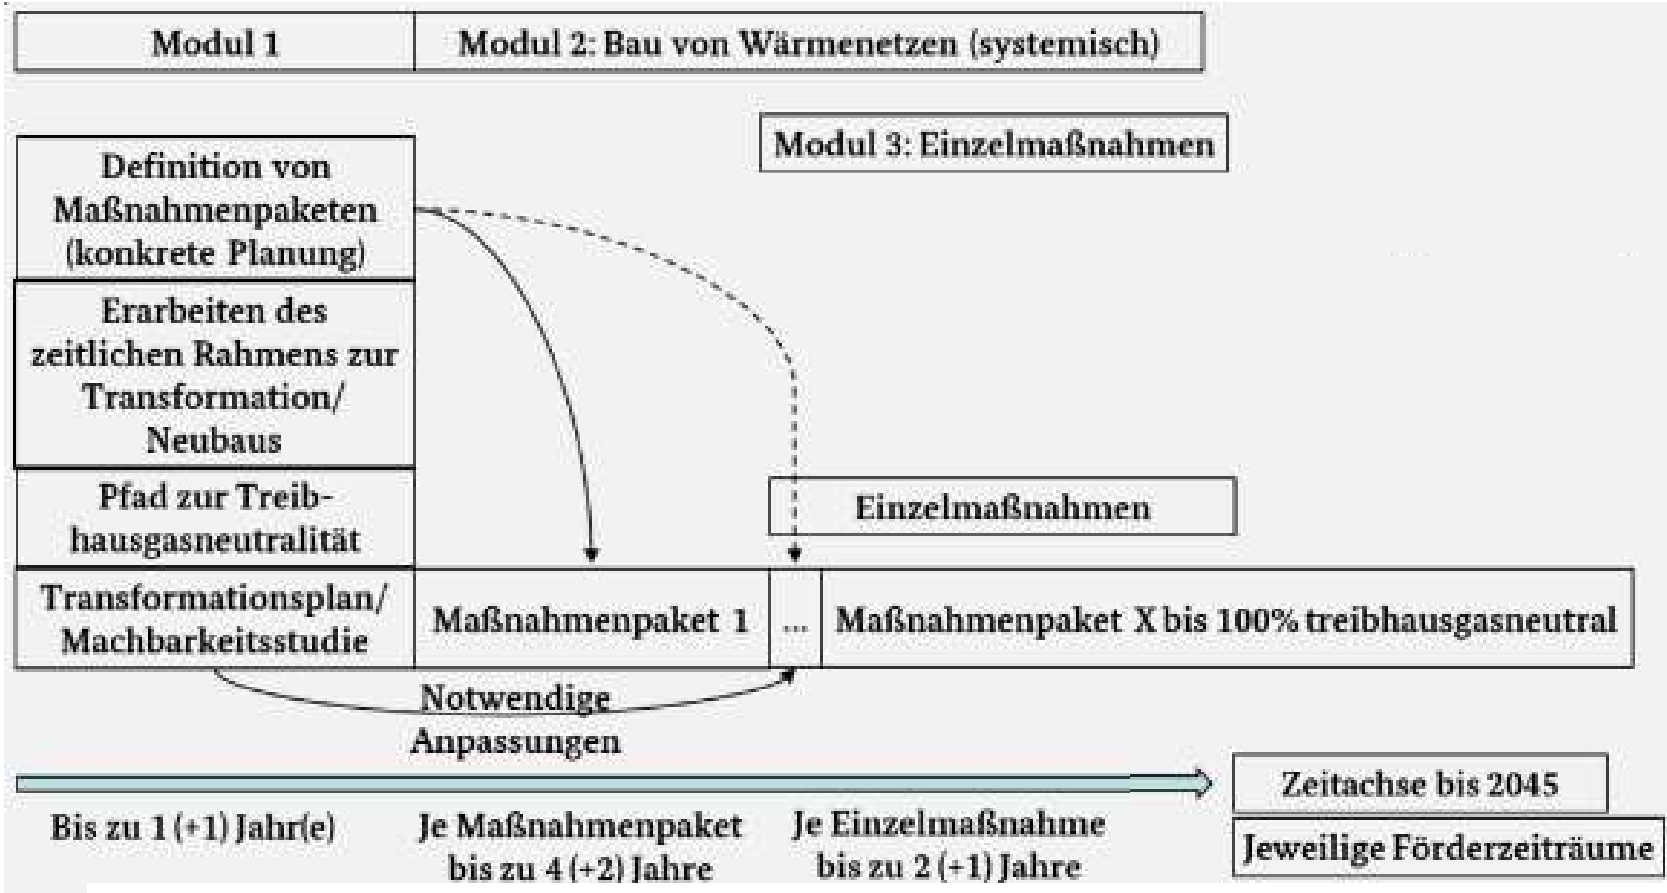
Modul 1

Modul 2: Bau von Wärmenetzen (systemisch)

Modul 3: Einzelmaßnahmen

Definition von Maßnahmenpaketen (konkrete Planung)

Erarbeiten des zeitlichen Rahmens zur Transformation/ Neubaus

Pfad zur Treibhausgasneutralität

Einzelmaßnahmen

Transformationsplan/ Machbarkeitsstudie

Maßnahmenpaket 1

...

Maßnahmenpaket X bis 100% treibhausgasneutral

Notwendige Anpassungen

Zeitachse bis 2045

Bis zu 1 (+1) Jahr(e)

Je Maßnahmenpaket bis zu 4 (+2) Jahre

Je Einzelmaßnahme bis zu 2 (+1) Jahre

Jeweilige Förderzeiträume